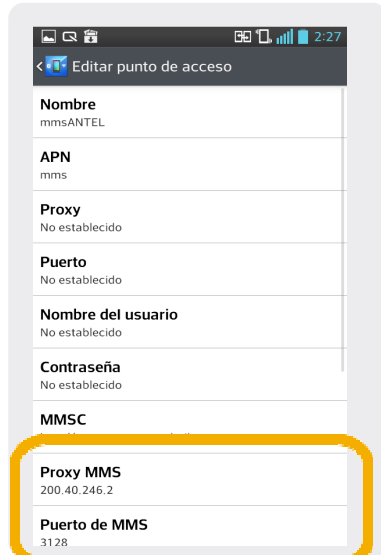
2:27

Editar punto de acceso

Nombre
mmsANTEL

APN
mms

Proxy
No establecido

Puerto
No establecido

Nombre del usuario
No establecido

Contraseña
No establecido

MMSC
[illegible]

Proxy MMS
200.40.246.2

Puerto de MMS
3128